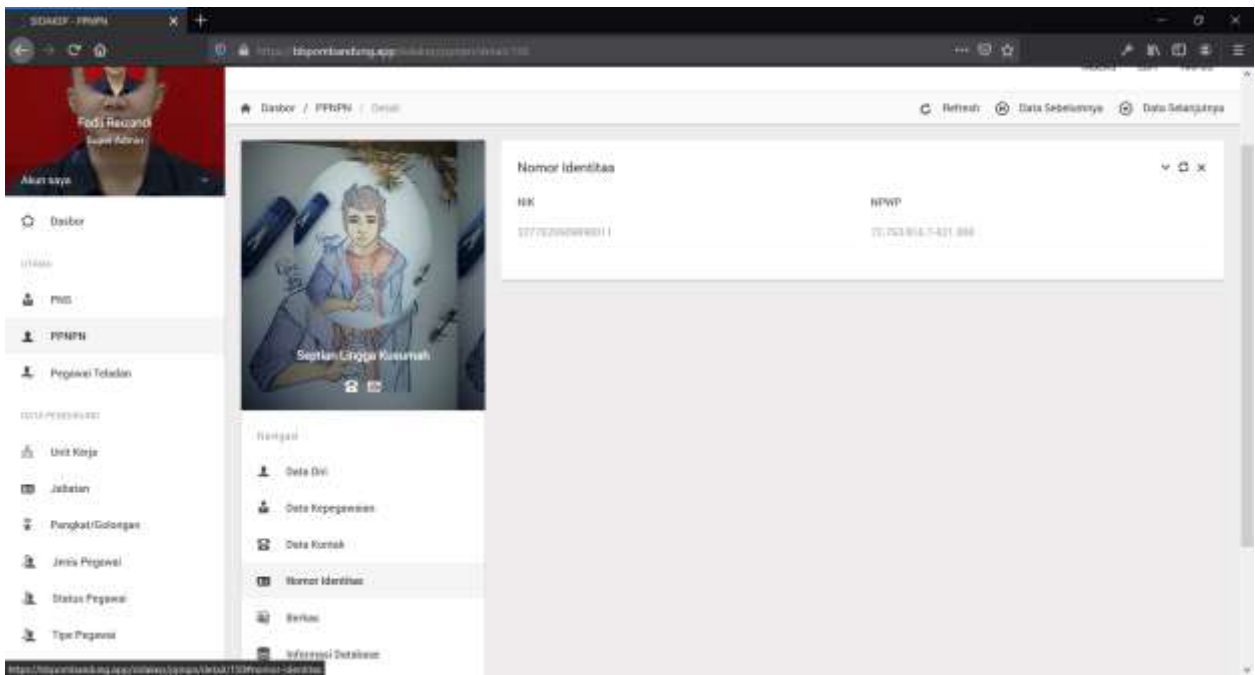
SIDAKIF - PPNPN

https://bbpombandung.app/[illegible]

Fodi Reuandi
Super Admin
Akun saya

Dasbor
UTAMA
PNS
PPNPN
Pegawai Teladan
DATA PENDUKUNG
Unit Kerja
Jabatan
Pangkat/Golongan
Jenis Pegawai
Status Pegawai
Tipe Pegawai

Dasbor / PPNPN / Detail

Refresh
Data Sebelumnya
Data Selanjutnya

Septian Lingga Kusumah

Navigasi
Data Diri
Data Kepegawaian
Data Kontak
Nomor Identitas
Berkas
Informasi Database

Nomor Identitas
NIK
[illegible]
NPWP
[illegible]

https://bbpombandung.app/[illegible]#nomor-identitas